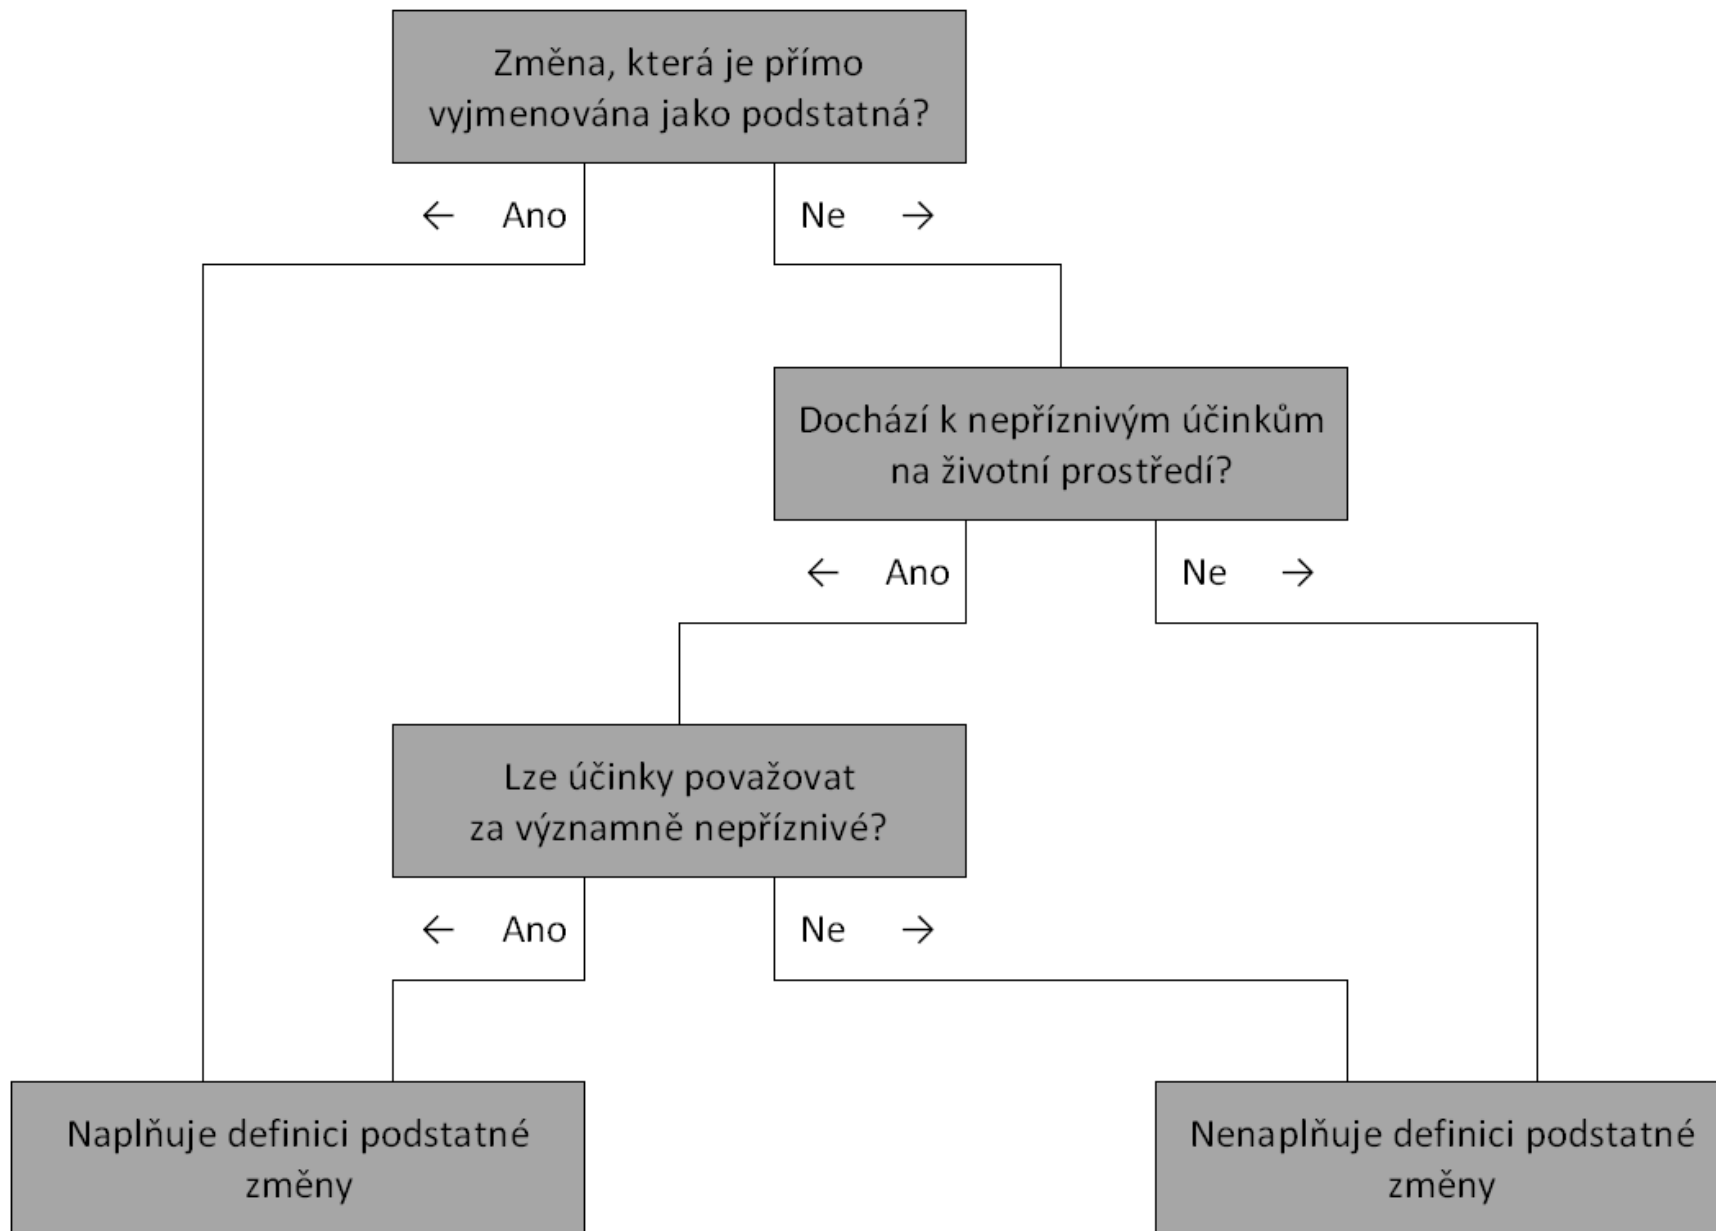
Změna, která je přímo vyjmenována jako podstatná?

← Ano

Ne →

Dochází k nepříznivým účinkům na životní prostředí?

← Ano

Ne →

Lze účinky považovat za významně nepříznivé?

← Ano

Ne →

Naplňuje definici podstatné změny

Nenaplňuje definici podstatné změny